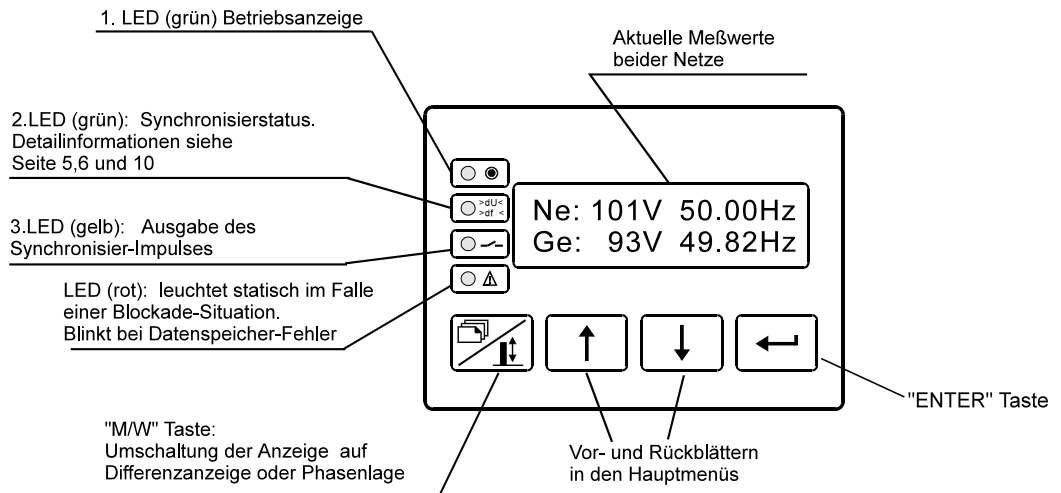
1. LED (grün) Betriebsanzeige

Aktuelle Meßwerte beider Netze

2.LED (grün): Synchronisierstatus. Detailinformationen siehe Seite 5,6 und 10

>dU< >df <

Ne: 101V 50.00Hz
Ge: 93V 49.82Hz

3.LED (gelb): Ausgabe des Synchronisier-Impulses

LED (rot): leuchtet statisch im Falle einer Blockade-Situation. Blinkt bei Datenspeicher-Fehler

"ENTER" Taste

"M/W" Taste: Umschaltung der Anzeige auf Differenzanzeige oder Phasenlage

Vor- und Rückblättern in den Hauptmenüs